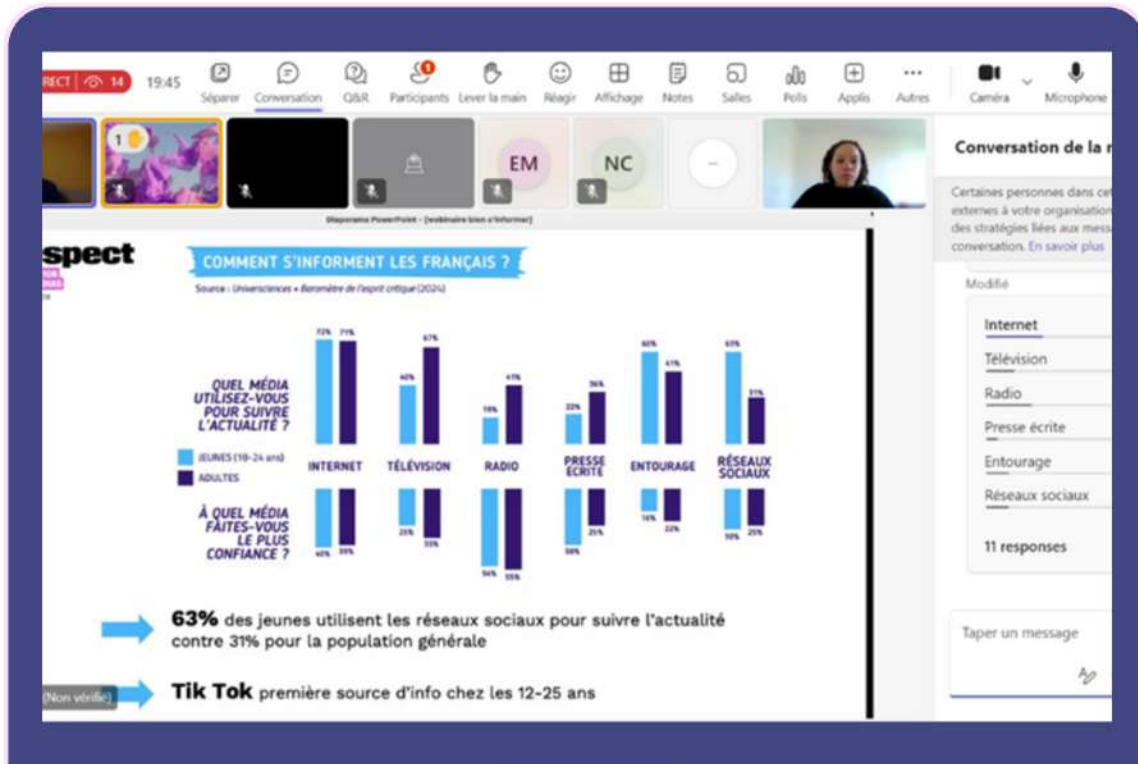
RECT 14 19:45 Séparer Conversation Q&R Participants Lever la main Réagir Affichage Notes Salles Polls Applis Autres Caméra Microphone

1 EM NC

Diaporama PowerPoint - [webinaire bien s'informer]

spect

COMMENT S'INFORMENT LES FRANÇAIS ?

Source : Universciences « Baromètre de l'esprit critique (2024)

QUEL MÉDIA UTILISEZ-VOUS POUR SUIVRE L'ACTUALITÉ ?

JEUNES (18-24 ans)
ADULTES

| | INTERNET | TÉLÉVISION | RADIO | PRESSE ÉCRITE | ENTOURAGE | RÉSEAUX SOCIAUX |
|---|---|---|---|---|---|---|
| Jeunes | 72% | 40% | 19% | 22% | 60% | 63% |
| Adultes | 71% | 67% | 41% | 36% | 41% | 31% |

À QUEL MÉDIA FAITES-VOUS LE PLUS CONFIANCE ?

| | INTERNET | TÉLÉVISION | RADIO | PRESSE ÉCRITE | ENTOURAGE | RÉSEAUX SOCIAUX |
|---|---|---|---|---|---|---|
| Jeunes | 40% | 25% | 54% | 38% | 16% | 10% |
| Adultes | 39% | 33% | 55% | 25% | 22% | 25% |

63% des jeunes utilisent les réseaux sociaux pour suivre l'actualité contre 31% pour la population générale

(Non vérifié)

Tik Tok première source d'info chez les 12-25 ans

Conversation de la r

Certaines personnes dans cet externes à votre organisation des stratégies liées aux mess conversation. En savoir plus

Modifié

Internet
Télévision
Radio
Presse écrite
Entourage
Réseaux sociaux

11 responses

Taper un message